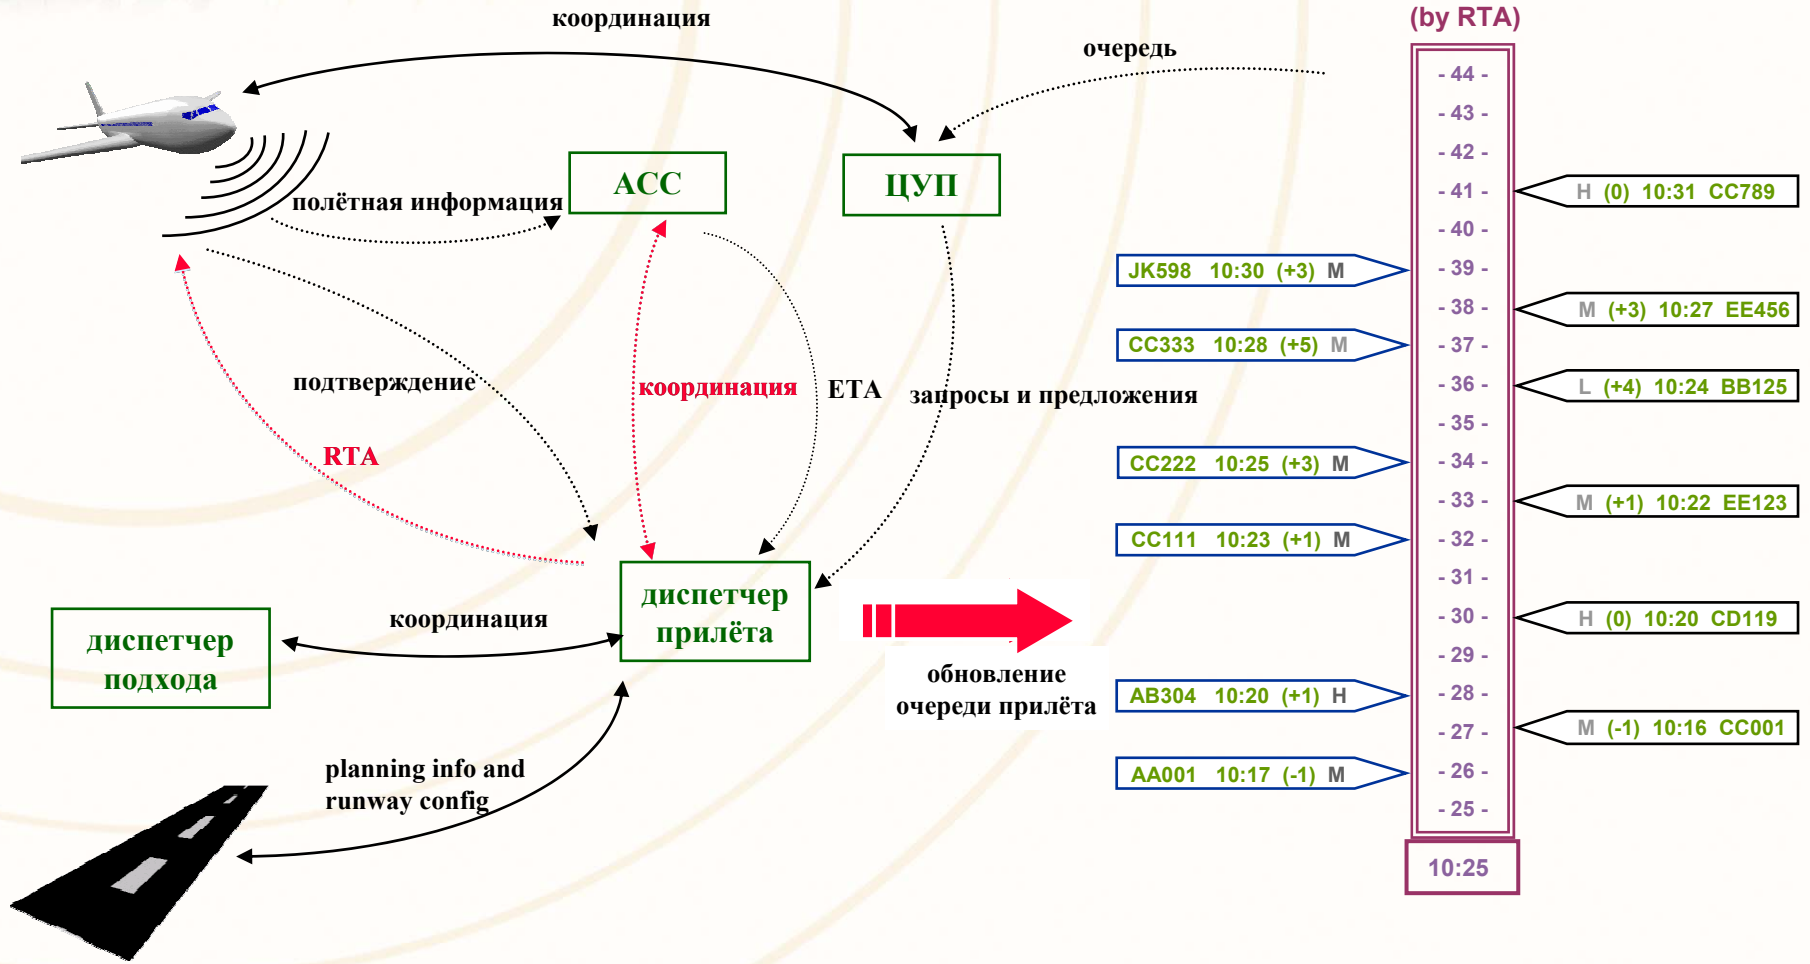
координация

очередь

(by RTA)

полётная информация

АСС

ЦУП

подтверждение

RTA

координация

ЕТА

запросы и предложения

диспетчер прилёта

диспетчер подхода

координация

обновление очереди прилёта

planning info and runway config

- 44 -
- 43 -
- 42 -
- 41 -
- 40 -
- 39 -
- 38 -
- 37 -
- 36 -
- 35 -
- 34 -
- 33 -
- 32 -
- 31 -
- 30 -
- 29 -
- 28 -
- 27 -
- 26 -
- 25 -

10:25

H (0) 10:31 CC789

JK598 10:30 (+3) M

M (+3) 10:27 EE456

CC333 10:28 (+5) M

L (+4) 10:24 BB125

CC222 10:25 (+3) M

M (+1) 10:22 EE123

CC111 10:23 (+1) M

H (0) 10:20 CD119

AB304 10:20 (+1) H

M (-1) 10:16 CC001

AA001 10:17 (-1) M